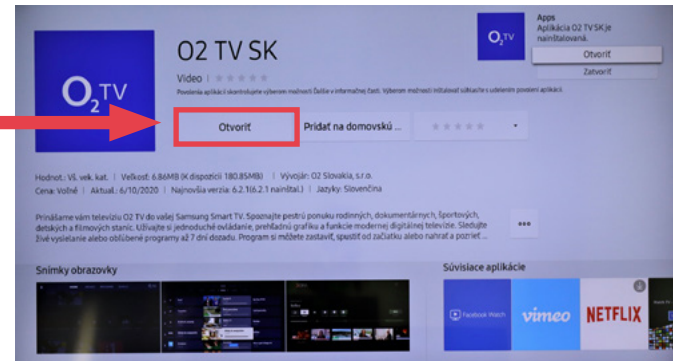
$O_2$ TV

O2 TV SK

Video

Povolenia aplikácií skontrolujete výberom možnosti Ďalšie v informačnej časti. Výberom možnosti inštalovať súhlasíte s udelením povolení aplikácii

Otvoriť

Pridať na domovskú ...

Hodnot.: Vš. vek. kat. | Veľkosť: 6.86MB (K dispozícii 180.85MB) | Vývojár: O2 Slovakia, s.r.o.

Cena: Voľné | Aktual.: 6/10/2020 | Najnovšia verzia: 6.2.1(6.2.1 nainštal.) | Jazyky: Slovenčina

Prinášame vám televíziu O2 TV do vašej Samsung Smart TV. Spoznajte pestrú ponuku rodinných, dokumentárnych, športových, detských a filmových staníc. Užívajte si jednoduché ovládanie, prehľadnú grafiku a funkcie modernej digitálnej televízie. Sledujte živé vysielanie alebo obľúbené programy až 7 dní dozadu. Program si môžete zastaviť, spustiť od začiatku alebo nahrať a pozrieť ...

...

Apps

Aplikácia O2 TV SK je nainštalovaná.

Otvoriť

Zatvoriť

Snímky obrazovky

Súvisiace aplikácie

Facebook Watch

vimeo

NETFLIX